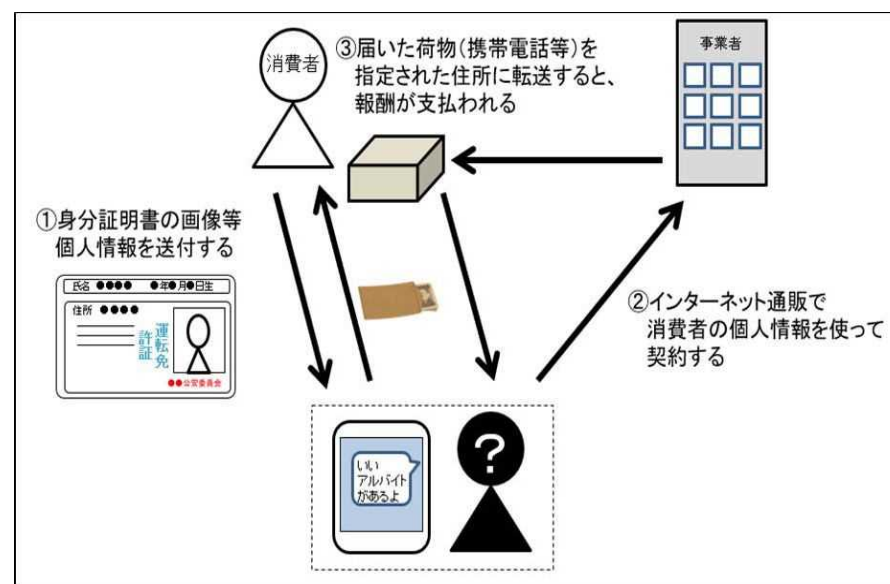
消費者

③届いた荷物(携帯電話等)を指定された住所に転送すると、報酬が支払われる

事業者

①身分証明書の画像等個人情報を送付する

氏名 ●●●● ●年●月●日生
住所 ●●●●
運転免許証
●●公安委員会

②インターネット通販で消費者の個人情報を使って契約する

いいアルバイトがあるよ

?